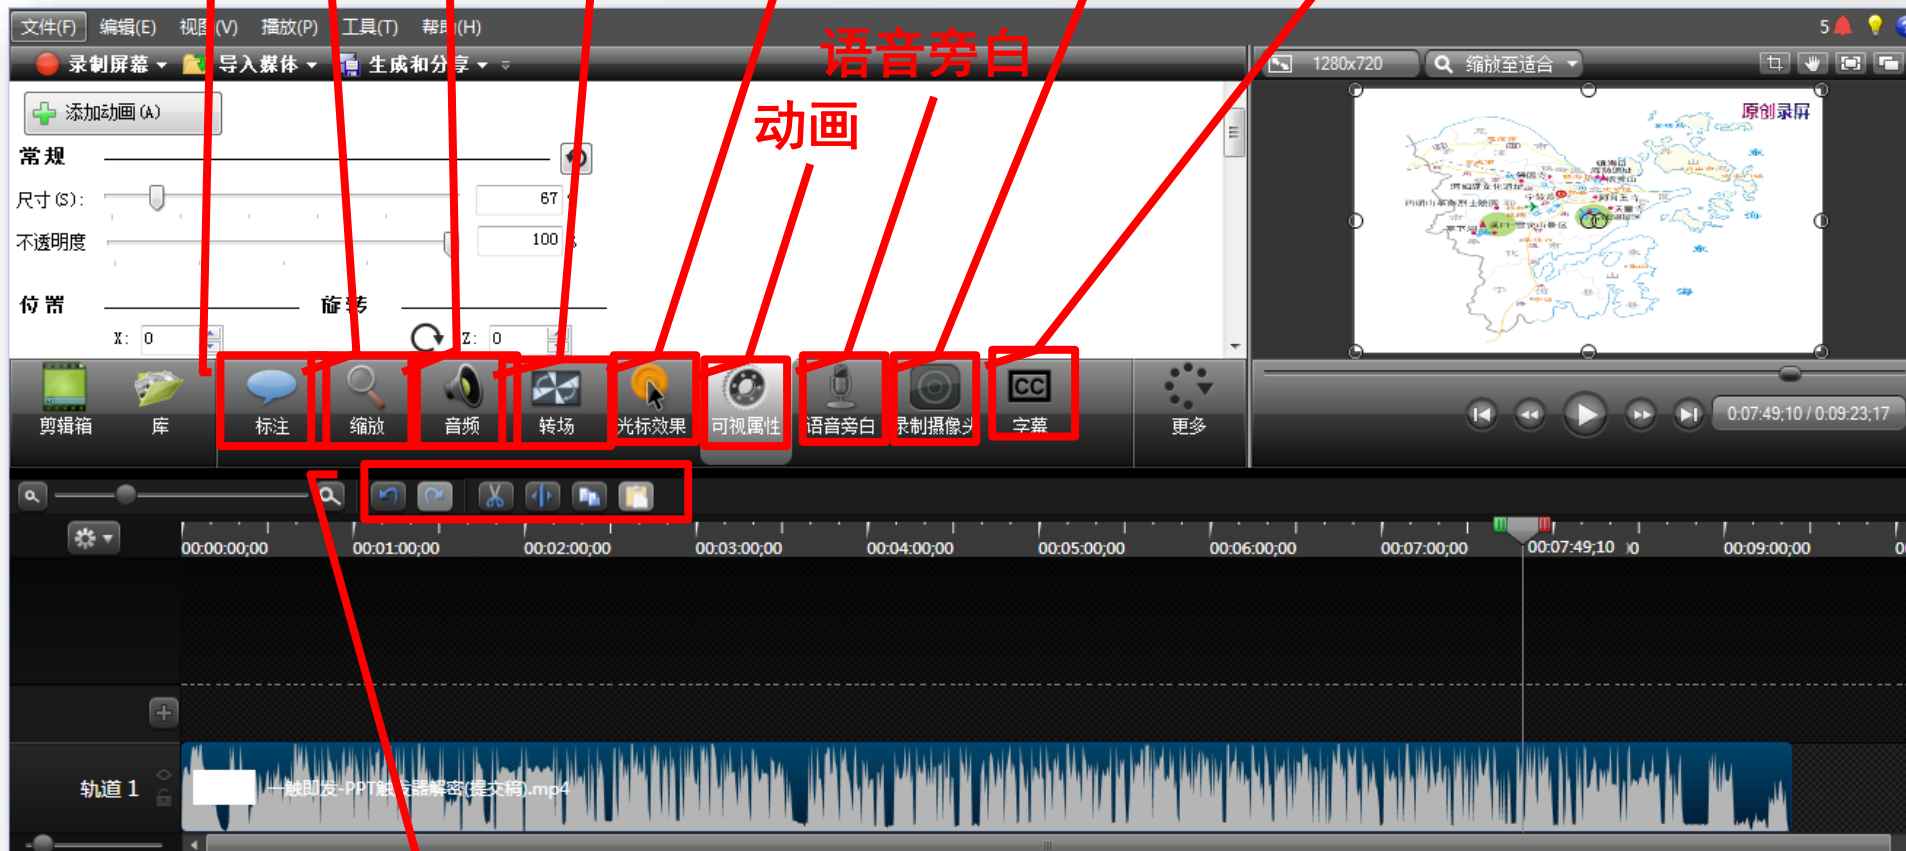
文件(F) 编辑(E) 视图(V) 播放(P) 工具(T) 帮助(H)

录制屏幕 导入媒体 生成和分享

语音旁白

动画

添加动画(A)

常规

尺寸(S): 67

不透明度 100

位置 旋转

X: 0 Z: 0

1280x720 缩放至适合

原创录屏

剪辑箱 库 标注 缩放 音频 转场 光标效果 可视属性 语音旁白 录制摄像头 字幕 更多

0:07:49;10 / 0:09:23;17

00:00:00;00 00:01:00;00 00:02:00;00 00:03:00;00 00:04:00;00 00:05:00;00 00:06:00;00 00:07:00;00 00:07:49;10 00:09:00;00

轨道 1

一触即发-PPT触发器解密(提交稿).mp4